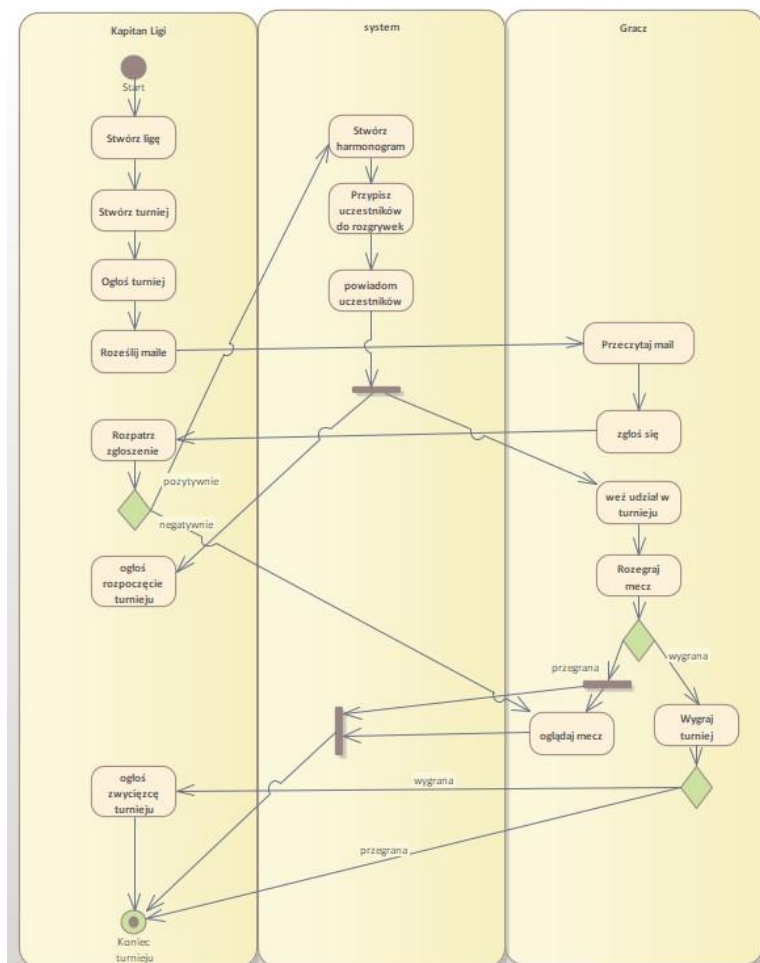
Kapitan Ligi

system

Gracz

Start

Stwórz ligę

Stwórz turniej

Ogłoś turniej

Roześlij maile

Rozpatrz zgloszenie

pozytywnie

negatywnie

ogłoś rozpoczęcie turnieju

ogłoś zwycięzcę turnieju

Koniec turnieju

Stwórz harmonogram

Przypisz uczestników do rozgrywek

powiadom uczestników

Przeczytaj mail

zgłoś się

weź udział w turnieju

Rozegraj mecz

przegrana

wygrana

oglądaj mecz

Wygraj turniej

wygrana

przegrana